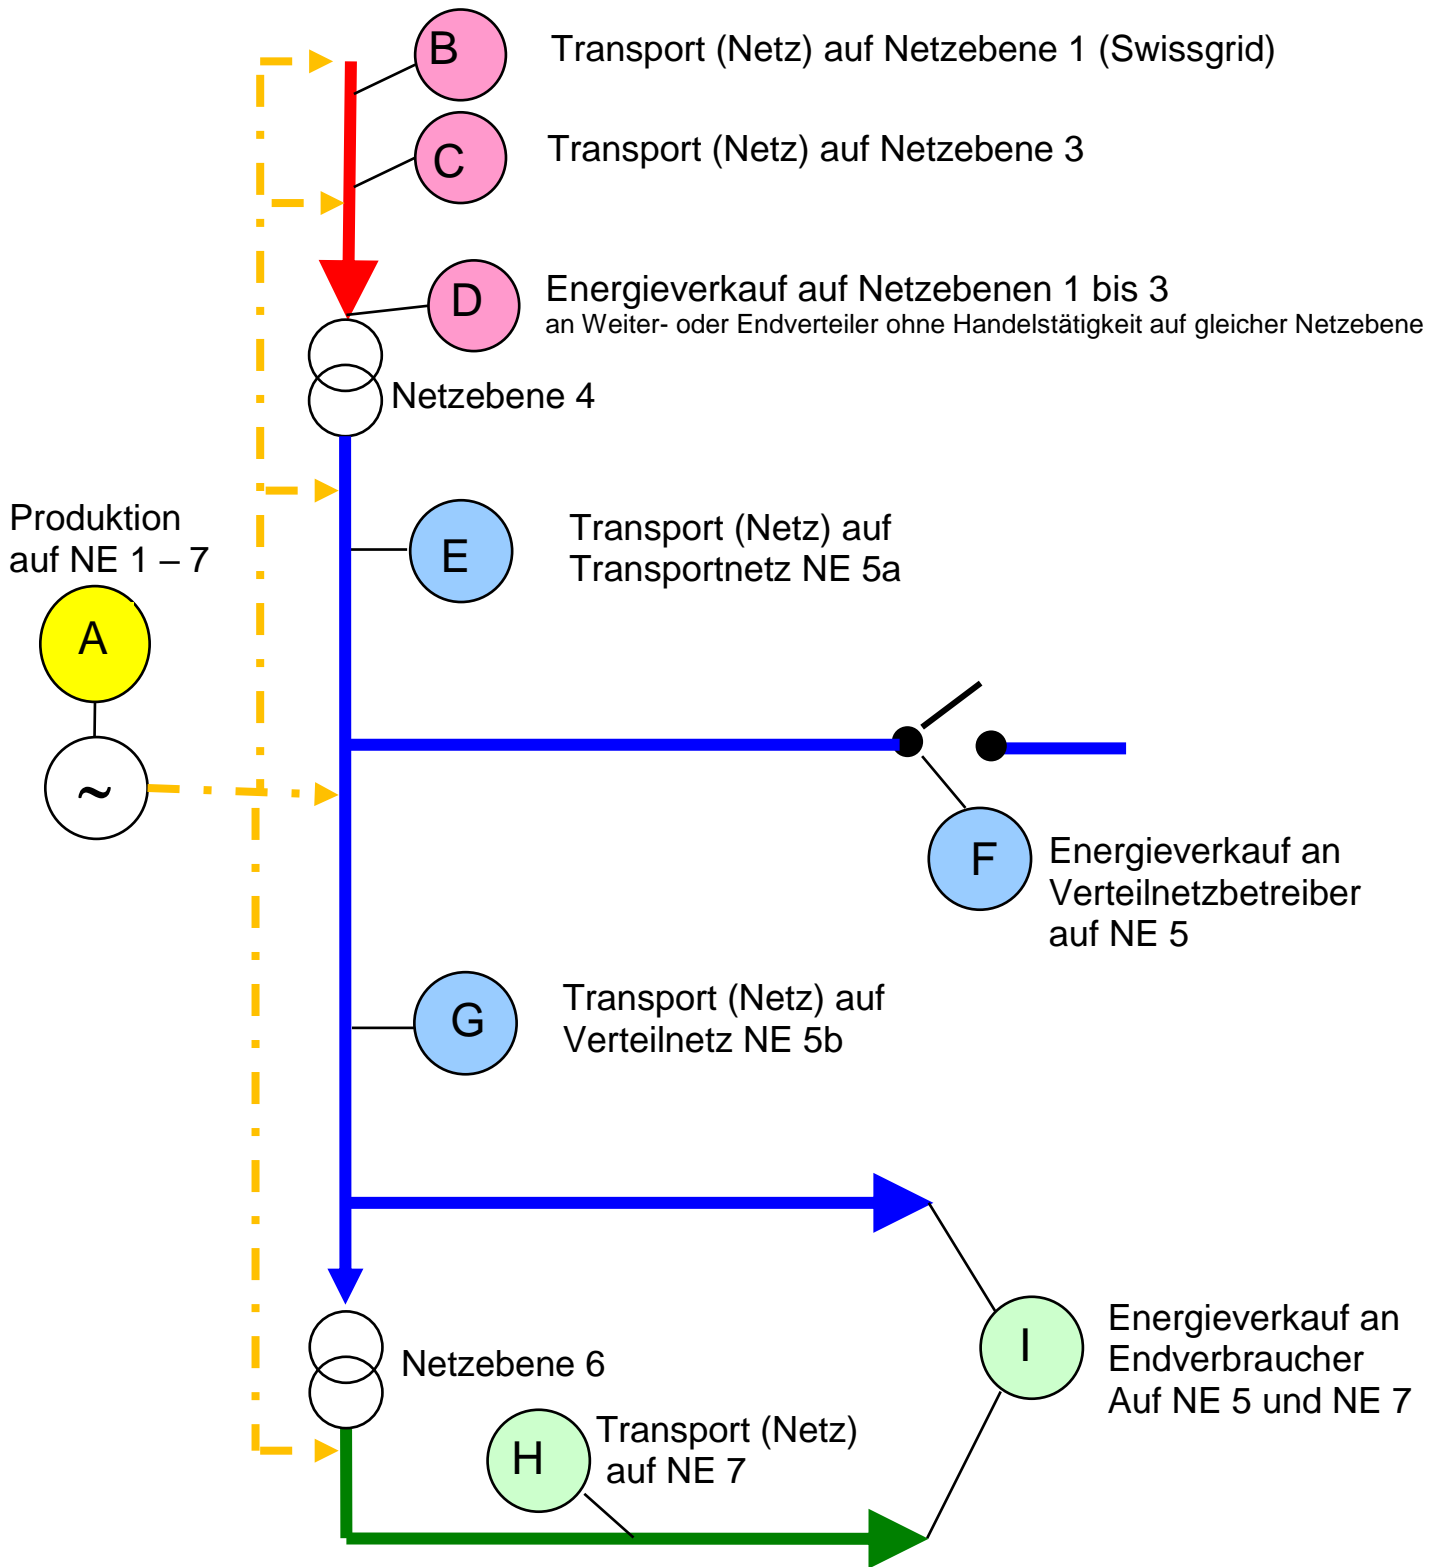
B
Transport (Netz) auf Netzebene 1 (Swissgrid)

C
Transport (Netz) auf Netzebene 3

D
Energieverkauf auf Netzebenen 1 bis 3
an Weiter- oder Endverteiler ohne Handelstätigkeit auf gleicher Netzebene

Netzebene 4

Produktion auf NE 1 – 7

A

~

E
Transport (Netz) auf Transportnetz NE 5a

F
Energieverkauf an Verteilnetzbetreiber auf NE 5

G
Transport (Netz) auf Verteilnetz NE 5b

Netzebene 6

I
Energieverkauf an Endverbraucher Auf NE 5 und NE 7

H
Transport (Netz) auf NE 7